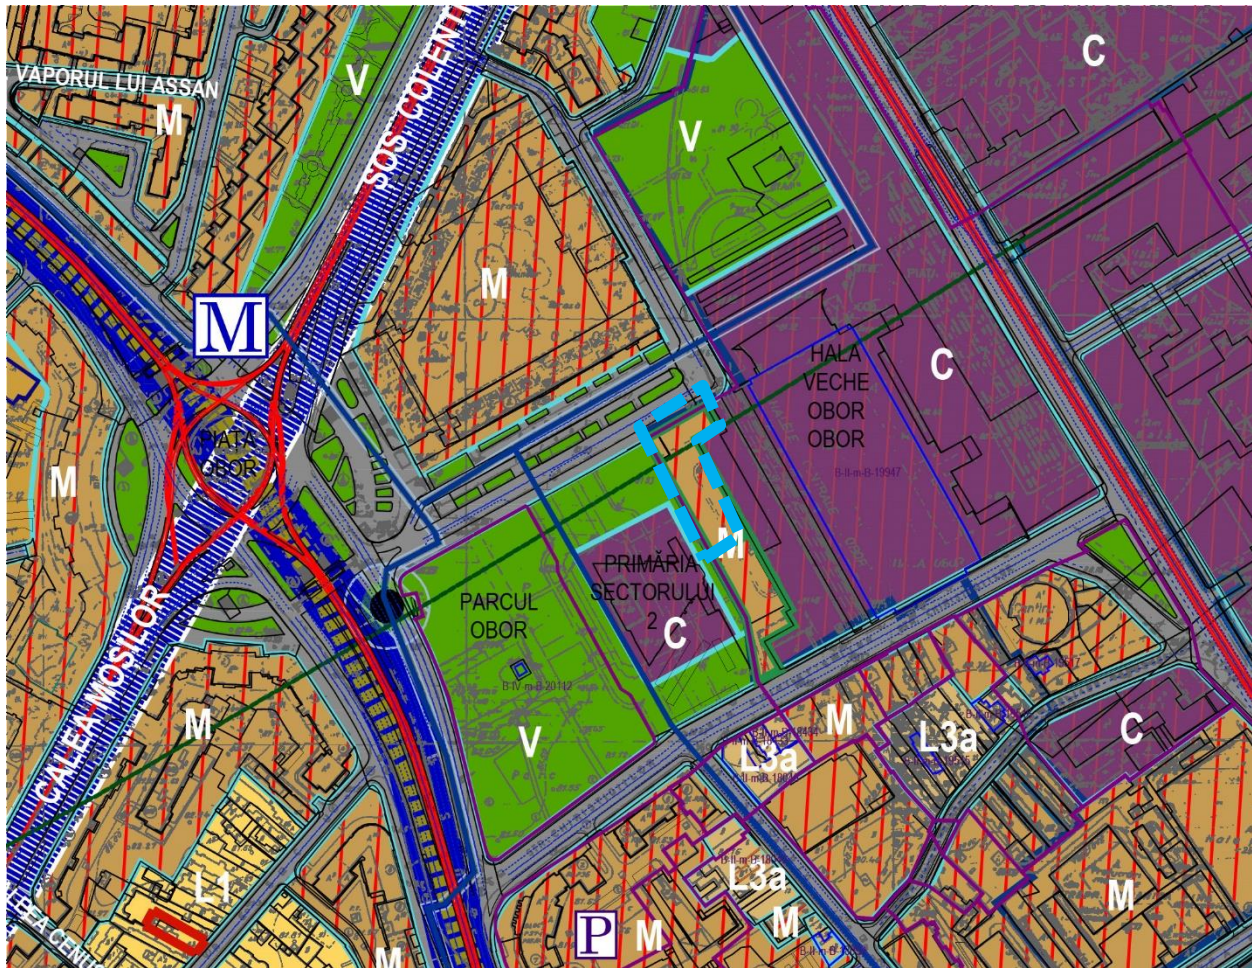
VAPORUL LUI ASSAN
M
V
SOS. COLENTI
C
V
M
M
HALA VECHE OBOR OBOR
C
B-II-m-B-19947
PIATA OBOR
M
M
PRIMĂRIA SECTORULUI 2
C
PARCUL OBOR
B-IV-m-B-20112
CALEA MOSILOR
M
M
L3a
L3a
C
V
L3a
L1
BEA CENT
M
P
M
M
M